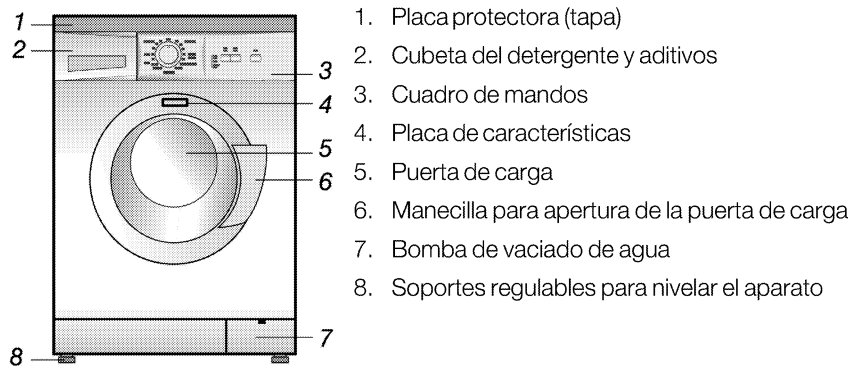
1
2
3
4
5
6
7
8

1. Placa protectora (tapa)
2. Cubeta del detergente y aditivos
3. Cuadro de mandos
4. Placa de características
5. Puerta de carga
6. Manecilla para apertura de la puerta de carga
7. Bomba de vaciado de agua
8. Soportes regulables para nivelar el aparato